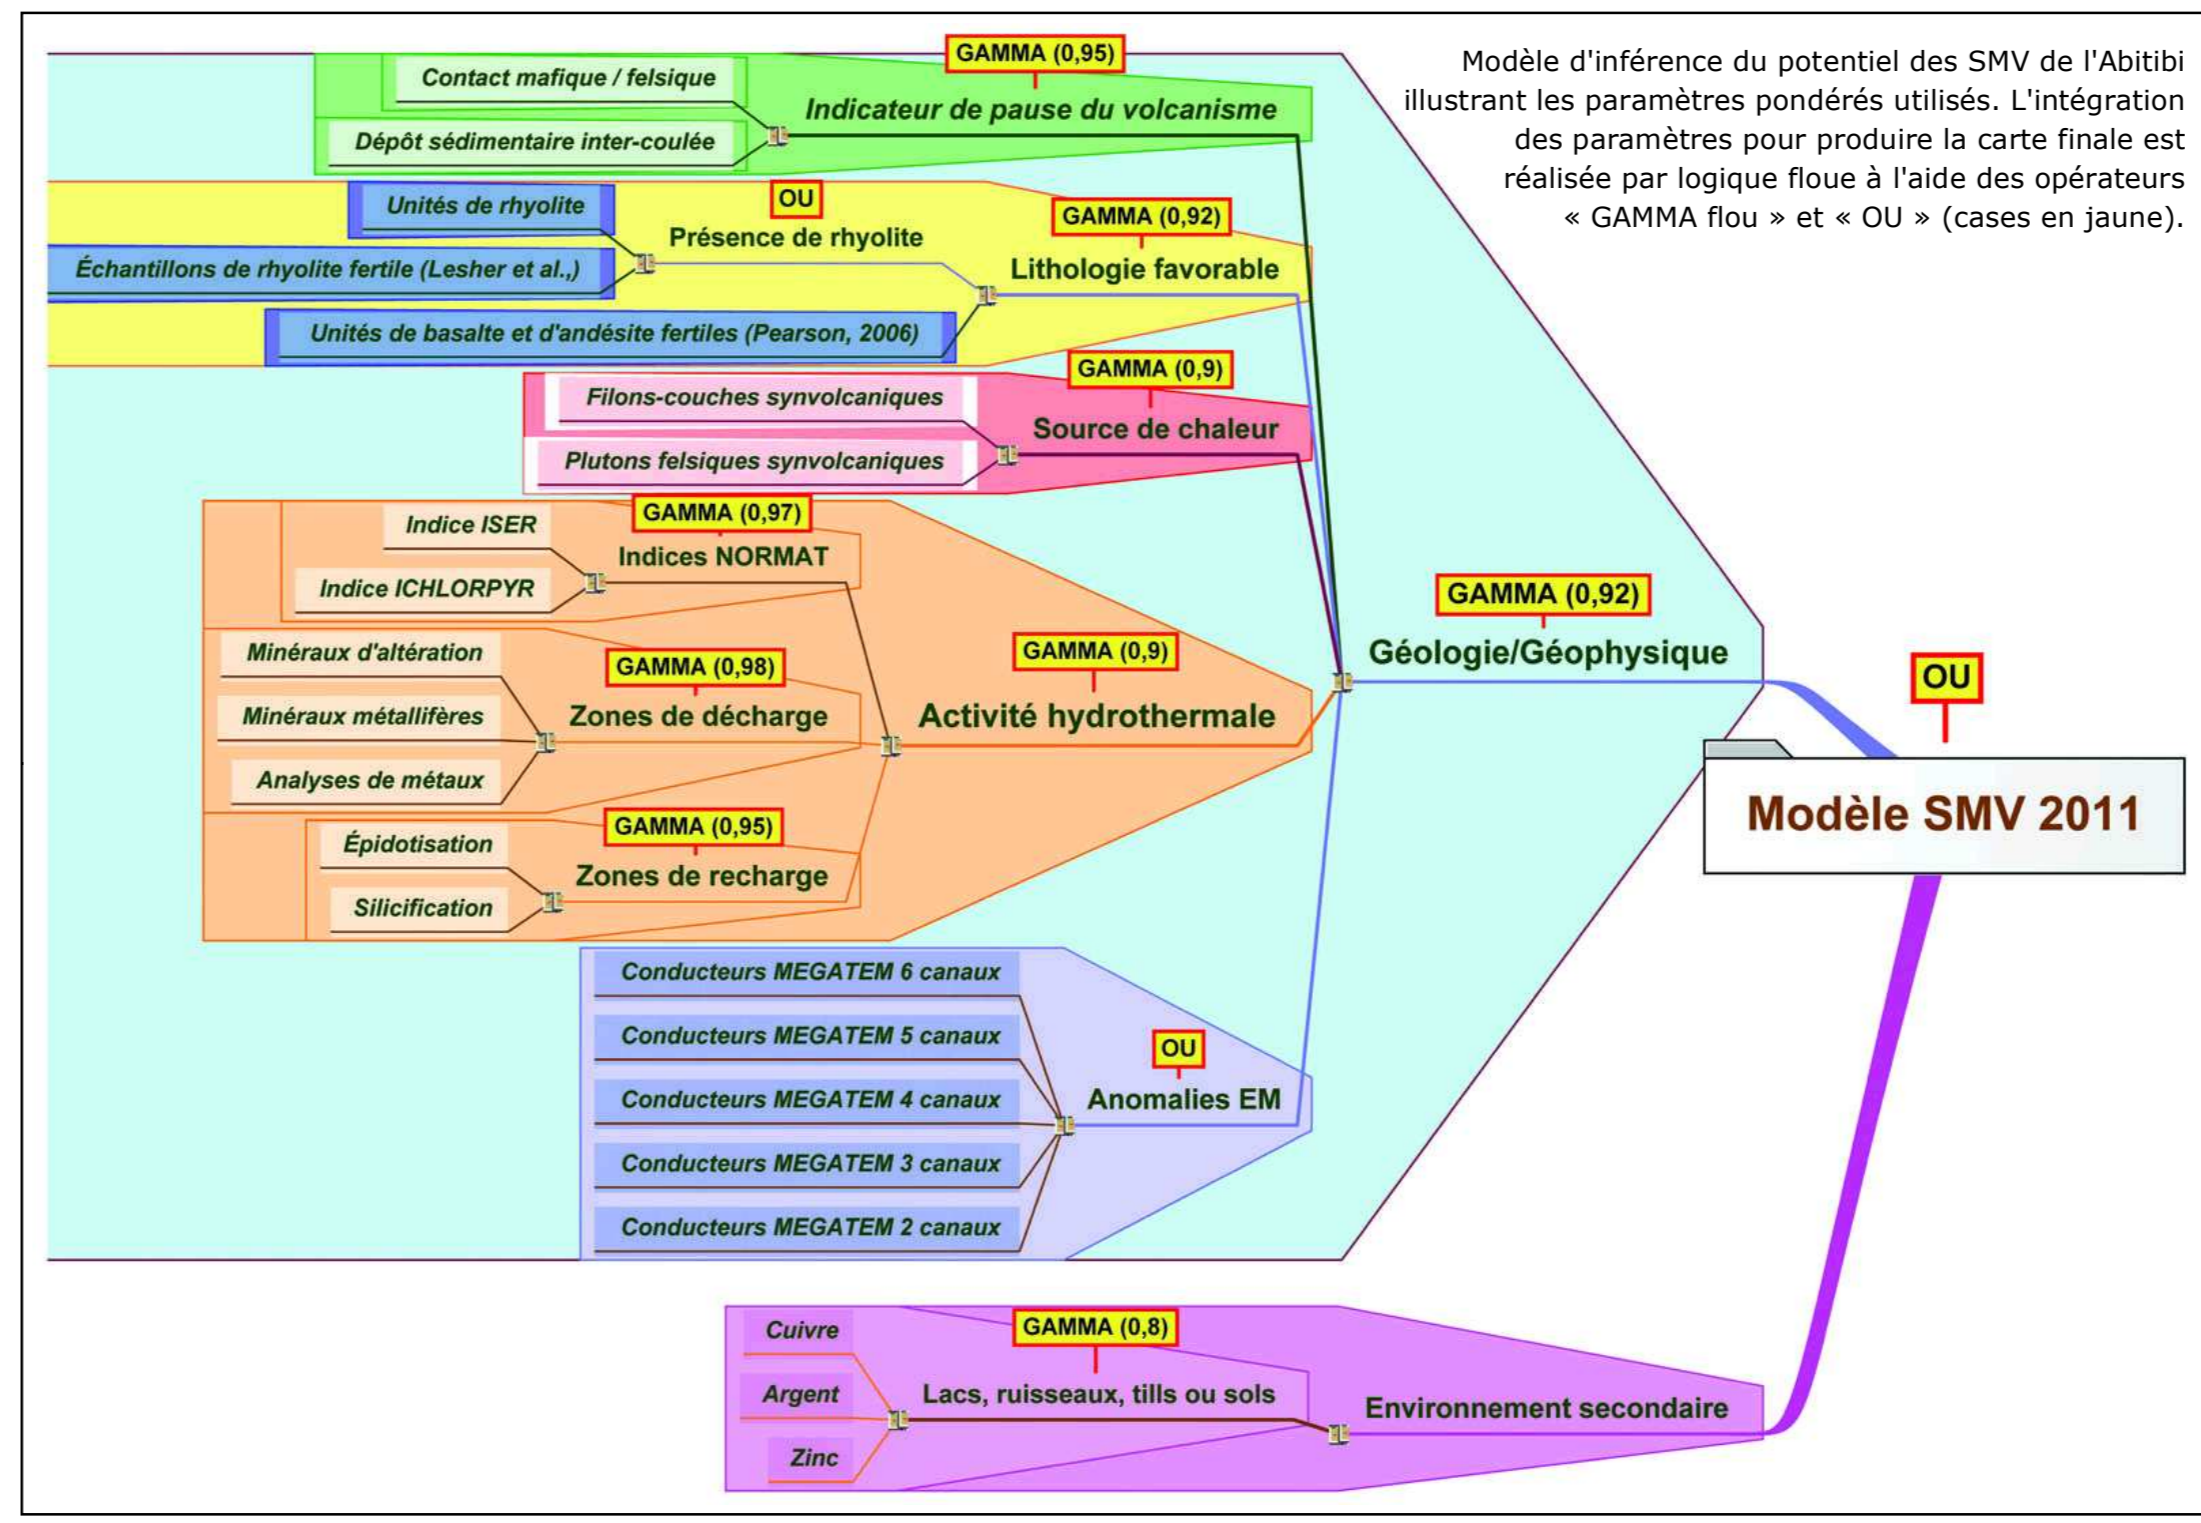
Modèle d'inférence du potentiel des SMV de l'Abitibi illustrant les paramètres pondérés utilisés. L'intégration des paramètres pour produire la carte finale est réalisée par logique floue à l'aide des opérateurs « GAMMA flou » et « OU » (cases en jaune).

GAMMA (0,95)
Contact mafique / felsique
Indicateur de pause du volcanisme
Dépôt sédimentaire inter-coulée

Unités de rhyolite
OU
Présence de rhyolite
GAMMA (0,92)
Lithologie favorable
Échantillons de rhyolite fertile (Lesher et al.,)
Unités de basalte et d'andésite fertiles (Pearson, 2006)

GAMMA (0,9)
Filons-couches synvolcaniques
Source de chaleur
Plutons felsiques synvolcaniques

Indice ISER
GAMMA (0,97)
Indices NORMAT
Indice ICHLORPYR

Minéraux d'altération
GAMMA (0,98)
Minéraux métallifères
Zones de décharge
Analyses de métaux
GAMMA (0,9)
Activité hydrothermale

Épidotisation
GAMMA (0,95)
Zones de recharge
Silicification

GAMMA (0,92)
Géologie/Géophysique

OU
Modèle SMV 2011

Conducteurs MEGATEM 6 canaux
Conducteurs MEGATEM 5 canaux
OU
Conducteurs MEGATEM 4 canaux
Anomalies EM
Conducteurs MEGATEM 3 canaux
Conducteurs MEGATEM 2 canaux

Cuivre
GAMMA (0,8)
Argent
Lacs, ruisseaux, tills ou sols
Environnement secondaire
Zinc